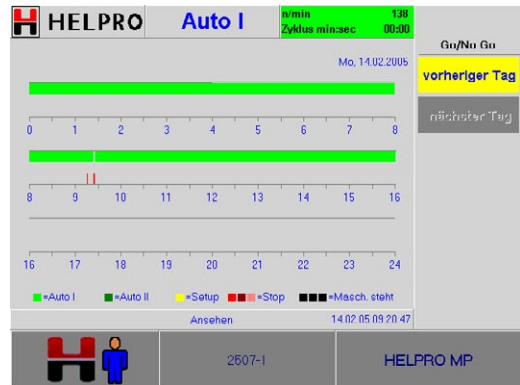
H HELPRO

Auto I

n/min 138
Zyklus min:sec 00:00

Go/No Go

Mo, 14.02.2005

vorheriger Tag

nächster Tag

0 1 2 3 4 5 6 7 8

8 9 10 11 12 13 14 15 16

16 17 18 19 20 21 22 23 24

=Auto I =Auto II =Setup =Stop =Masch. steht

Ansehen

14.02.05 09:20:47

2507-I

HELPRO MP